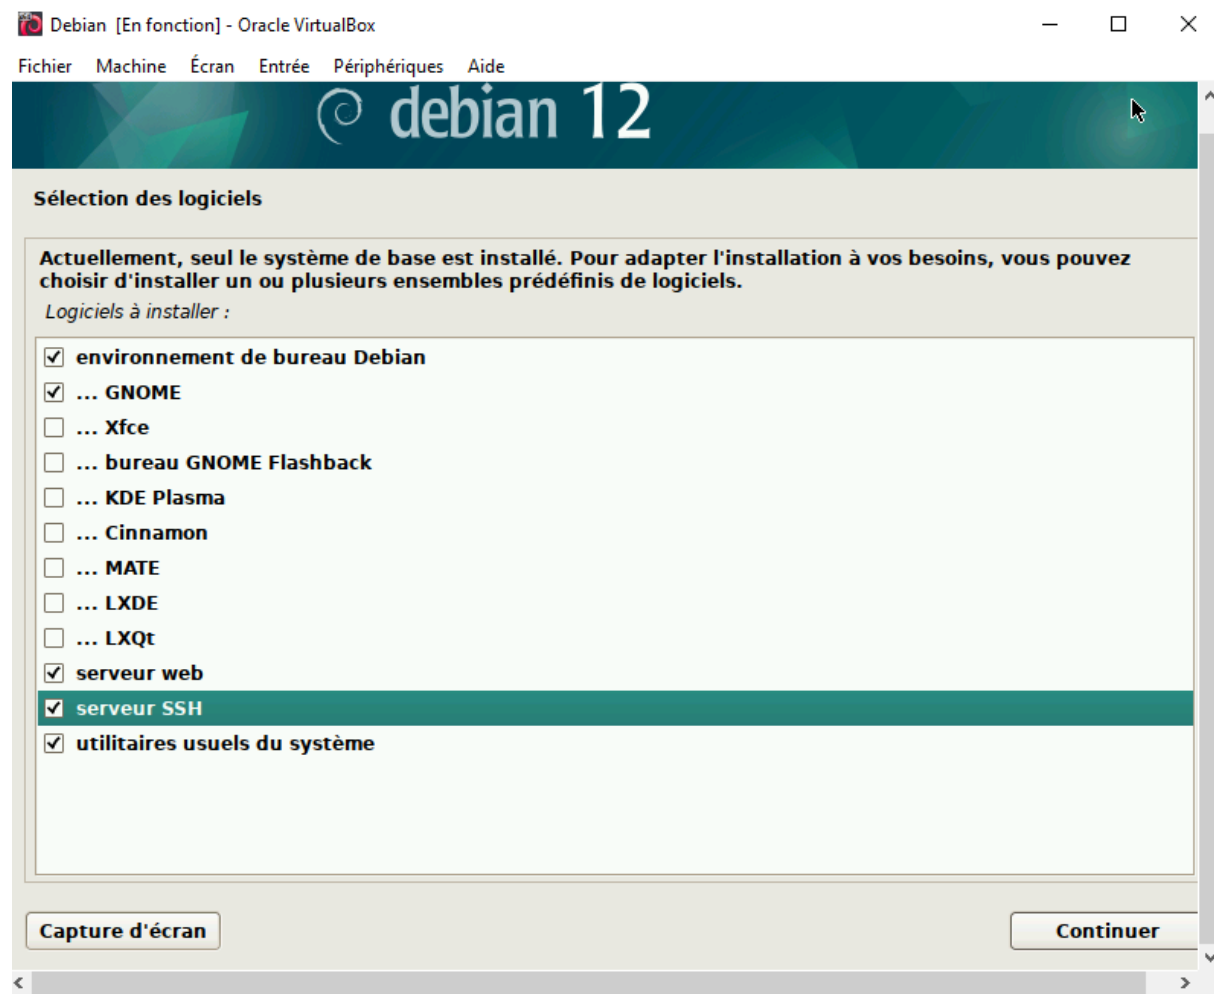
Debian [En fonction] - Oracle VirtualBox

Fichier Machine Écran Entrée Périphériques Aide

debian 12

Sélection des logiciels

Actuellement, seul le système de base est installé. Pour adapter l'installation à vos besoins, vous pouvez choisir d'installer un ou plusieurs ensembles prédéfinis de logiciels.

Logiciels à installer :

☑ environnement de bureau Debian
☑ ... GNOME
☐ ... Xfce
☐ ... bureau GNOME Flashback
☐ ... KDE Plasma
☐ ... Cinnamon
☐ ... MATE
☐ ... LXDE
☐ ... LXQt
☑ serveur web
☑ serveur SSH
☑ utilitaires usuels du système

Capture d'écran

Continuer